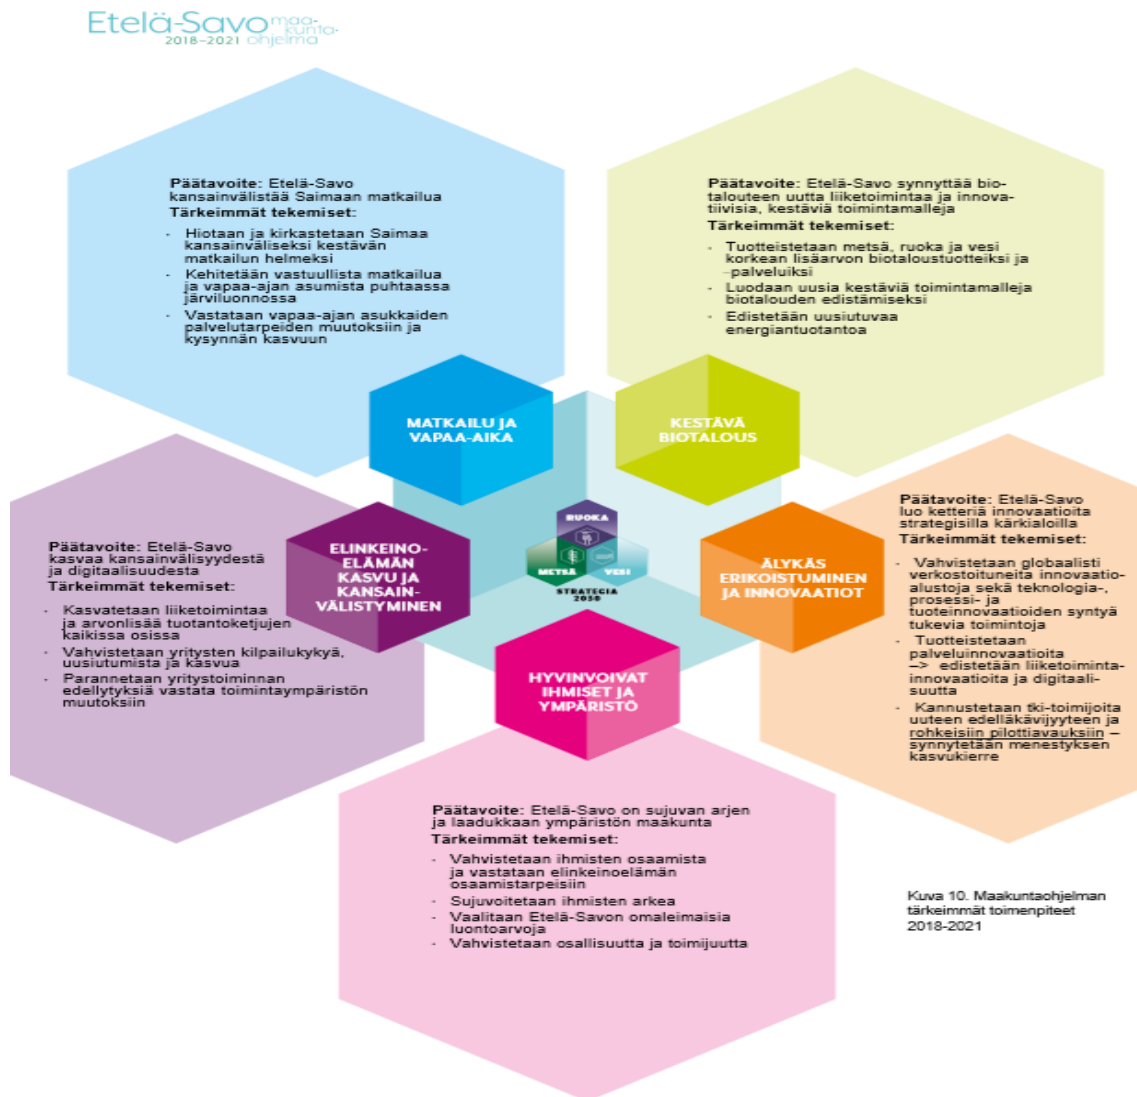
Etelä-Savo maakuntaohjelma 2018–2021

Päätavoite: Etelä-Savo kansainvälistää Saimaan matkailua
Tärkeimmät tekemiset:
- Hiotaan ja kirkastetaan Saimaa kansainväliseksi kestävän matkailun helmeksi
- Kehitetään vastuullista matkailua ja vapaa-ajan asumista puhtaassa järviluonnossa
- Vastataan vapaa-ajan asukkaiden palvelutarpeiden muutoksiin ja kysynnän kasvuun

Päätavoite: Etelä-Savo synnyttää biotalouteen uutta liiketoimintaa ja innovatiivisia, kestäviä toimintamalleja
Tärkeimmät tekemiset:
- Tuotteistetaan metsä, ruoka ja vesi korkean lisäarvon biotaloustuotteiksi ja -palveluiksi
- Luodaan uusia kestäviä toimintamalleja biotalouden edistämiseksi
- Edistetään uusiutuvaa energiantuotantoa

MATKAILU JA VAPAA-AIKA

KESTÄVÄ BIOTALOUS

Päätavoite: Etelä-Savo kasvaa kansainvälisyydestä ja digitaalisuudesta
Tärkeimmät tekemiset:
- Kasvatetaan liiketoimintaa ja arvonlisää tuotantoketjujen kaikissa osissa
- Vahvistetaan yritysten kilpailukykyä, uusiutumista ja kasvua
- Parannetaan yritystoiminnan edellytyksiä vastata toimintaympäristön muutoksiin

ELINKEINOELÄMÄN KASVU JA KANSAINVÄLISTYMINEN

RUOKA
METSÄ
VESI
STRATEGIA 2030

Päätavoite: Etelä-Savo luo ketteriä innovaatioita strategisilla kärkialoilla
Tärkeimmät tekemiset:
- Vahvistetaan globaalisti verkostoituneita innovaatioalustoja sekä teknologia-, prosessi- ja tuoteinnovaatioiden syntyä tukevia toimintoja
- Tuotteistetaan palveluinnovaatioita –> edistetään liiketoimintainnovaatioita ja digitaalisuutta
- Kannustetaan tki-toimijoita uuteen edelläkävijyyteen ja rohkeisiin pilottiavauksiin – synnytetään menestyksen kasvukierre

ÄLYKÄS ERIKOISTUMINEN JA INNOVAATIOT

HYVINVOIVAT IHMISET JA YMPÄRISTÖ

Päätavoite: Etelä-Savo on sujuvan arjen ja laadukkaan ympäristön maakunta
Tärkeimmät tekemiset:
- Vahvistetaan ihmisten osaamista ja vastataan elinkeinoelämän osaamistarpeisiin
- Sujuvoitetaan ihmisten arkea
- Vaalitaan Etelä-Savon omaleimaisia luontoarvoja
- Vahvistetaan osallisuutta ja toimijuutta

Kuva 10. Maakuntaohjelman tärkeimmät toimenpiteet 2018-2021